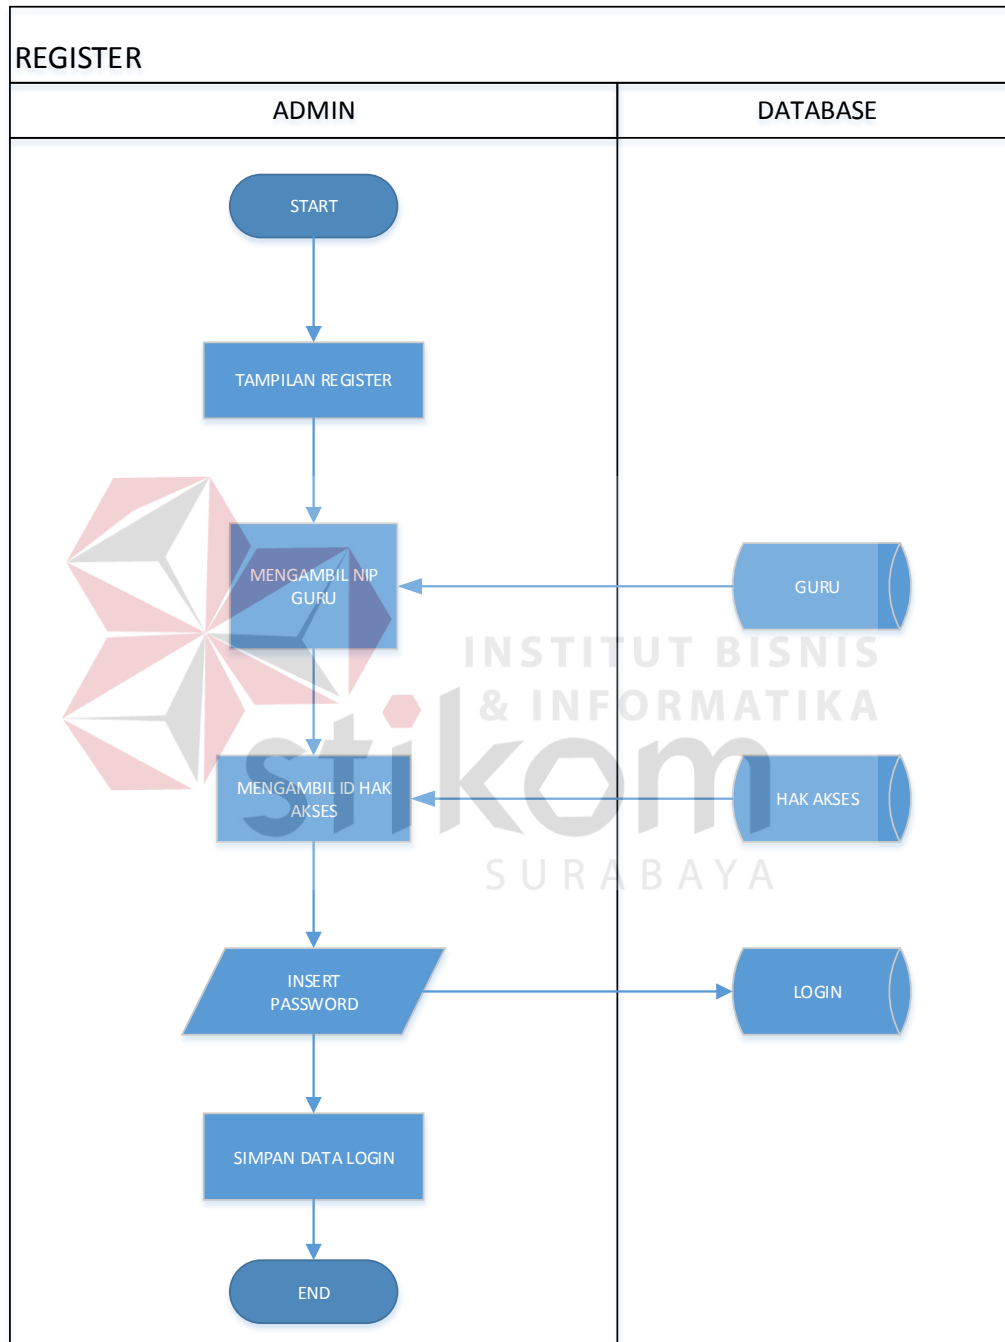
REGISTER

| ADMIN | DATABASE |
|---|---|

START

TAMPILAN REGISTER

MENGAMBIL NIP GURU

GURU

INSTITUT BISNIS & INFORMATIKA

stikom

MENGAMBIL ID HAK AKSES

HAK AKSES

SURABAYA

INSERT PASSWORD

LOGIN

SIMPAN DATA LOGIN

END